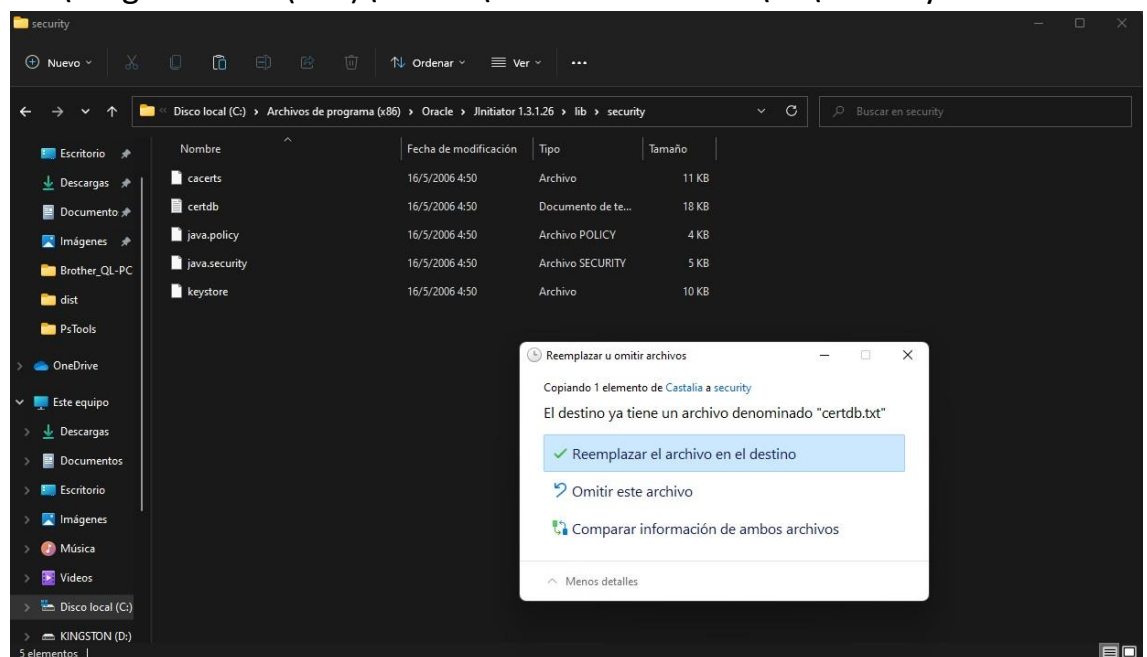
security

Nuevo

Ordenar

Ver

...

Disco local (C:) › Archivos de programa (x86) › Oracle › JInitiator 1.3.1.26 › lib › security

Buscar en security

Escritorio

Descargas

Documento

Imágenes

Brother_QL-PC

dist

PsTools

OneDrive

Este equipo

Descargas

Documentos

Escritorio

Imágenes

Música

Videos

Disco local (C:)

KINGSTON (D:)

5 elementos

| Nombre | Fecha de modificación | Tipo | Tamaño |
|---|---|---|---|
| cacerts | 16/5/2006 4:50 | Archivo | 11 KB |
| certdb | 16/5/2006 4:50 | Documento de te... | 18 KB |
| java.policy | 16/5/2006 4:50 | Archivo POLICY | 4 KB |
| java.security | 16/5/2006 4:50 | Archivo SECURITY | 5 KB |
| keystore | 16/5/2006 4:50 | Archivo | 10 KB |

Reemplazar u omitir archivos

Copiando 1 elemento de Castalia a security

El destino ya tiene un archivo denominado "certdb.txt"

Reemplazar el archivo en el destino

Omitir este archivo

Comparar información de ambos archivos

Menos detalles